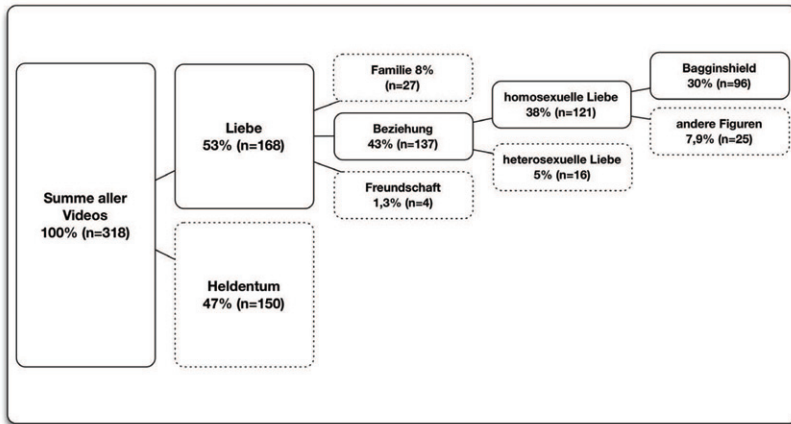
Summe aller Videos
100% (n=318)

Liebe
53% (n=168)

Heldentum
47% (n=150)

Familie 8%
(n=27)

Beziehung
43% (n=137)

Freundschaft
1,3% (n=4)

homosexuelle Liebe
38% (n=121)

heterosexuelle Liebe
5% (n=16)

Bagginshield
30% (n=96)

andere Figuren
7,9% (n=25)